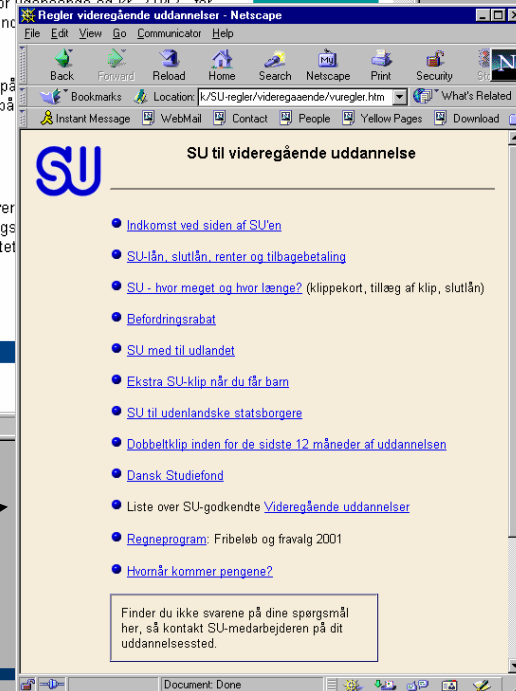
Regler videregående uddannelser - Netscape

File Edit View Go Communicator Help

Back Forward Reload Home Search Netscape Print Security

Bookmarks Location: k/SU-regler/videregaaende/vuregler.htm What's Related

Instant Message WebMail Contact People Yellow Pages Download

SU

SU til videregående uddannelse

Indkomst ved siden af SU'en

SU-lån, slutlån, renter og tilbagebetaling

SU - hvor meget og hvor længe? (klippekort, tillæg af klip, slutlån)

Befordringsrabat

SU med til udlandet

Ekstra SU-klip når du får barn

SU til udenlandske statsborgere

Dobbeltklip inden for de sidste 12 måneder af uddannelsen

Dansk Studiefond

Liste over SU-godkendte Videregående uddannelser

Regneprogram: Fribeløb og fravalg 2001

Hvornår kommer pengene?

Finder du ikke svarene på dine spørgsmål her, så kontakt SU-medarbejderen på dit uddannelsessted.

Document: Done